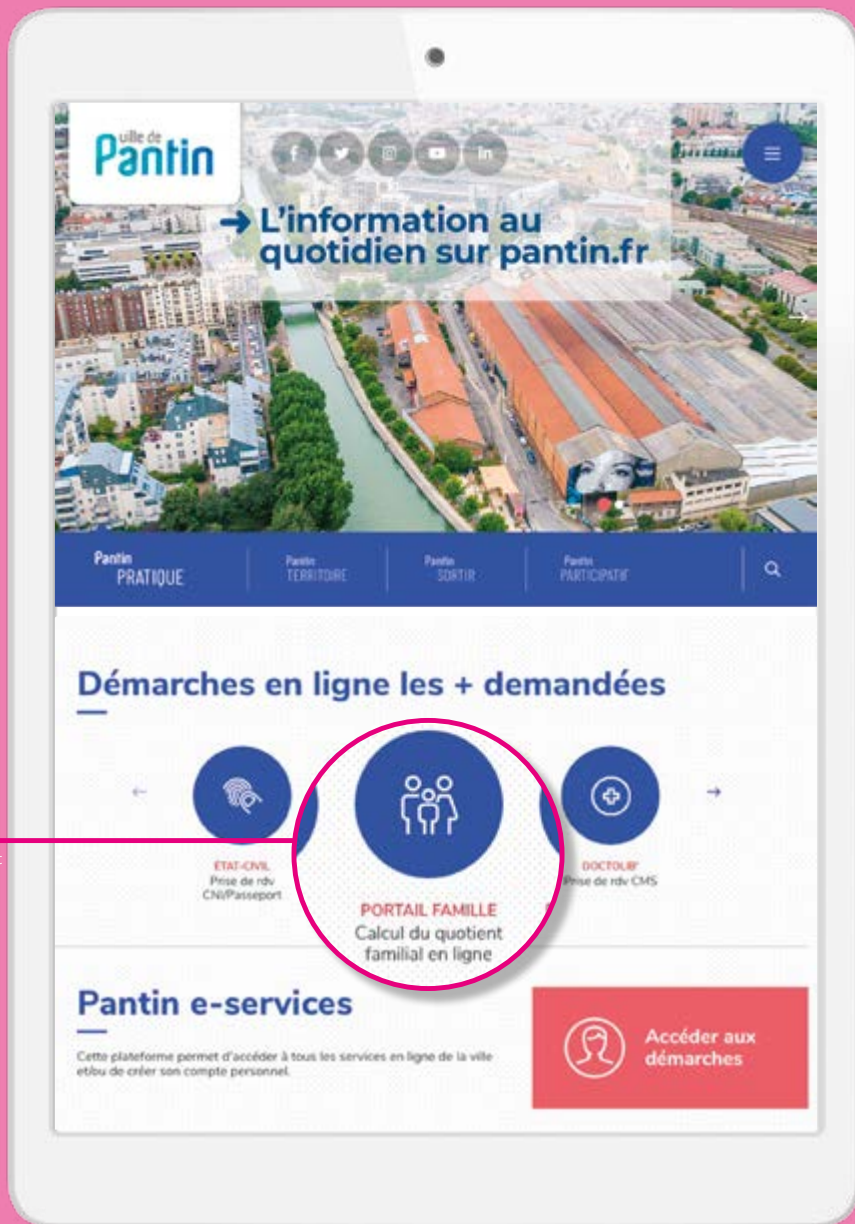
ville de
Pantin

→ L'information au quotidien sur pantin.fr

Pantin PRATIQUE | Pantin TERRITOIRE | Pantin SORTIR | Pantin PARTICIPATIF

Démarches en ligne les + demandées

ÉTAT-CIVIL
Prise de rdv CNI/Passeport

PORTAIL FAMILLE
Calcul du quotient familial en ligne

DOCTOLIB'
Prise de rdv CMS

Pantin e-services

Cette plateforme permet d'accéder à tous les services en ligne de la ville et/ou de créer son compte personnel.

Accéder aux démarches